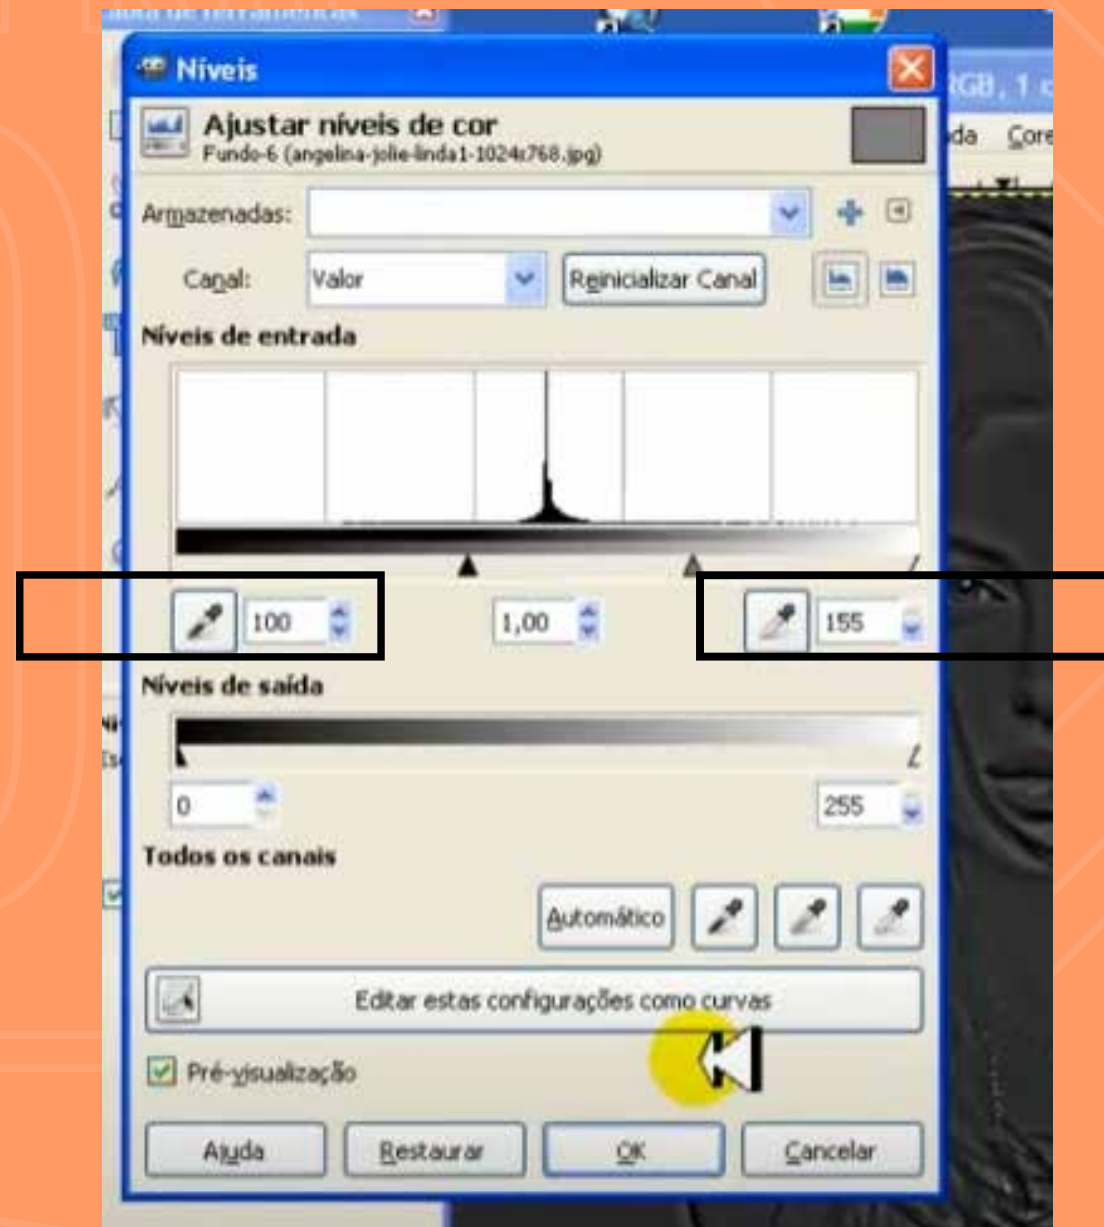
Níveis

Ajustar níveis de cor
Fundo-6 (angelina-jolie-linda1-1024x768.jpg)

Armazenadas:

Canal: Valor
Reinicializar Canal

Níveis de entrada

100
1,00
155

Níveis de saída

0
255

Todos os canais

Automático

Editar estas configurações como curvas

Pré-visualização

Ajuda
Restaurar
OK
Cancelar

RGB, 1 c
da Core